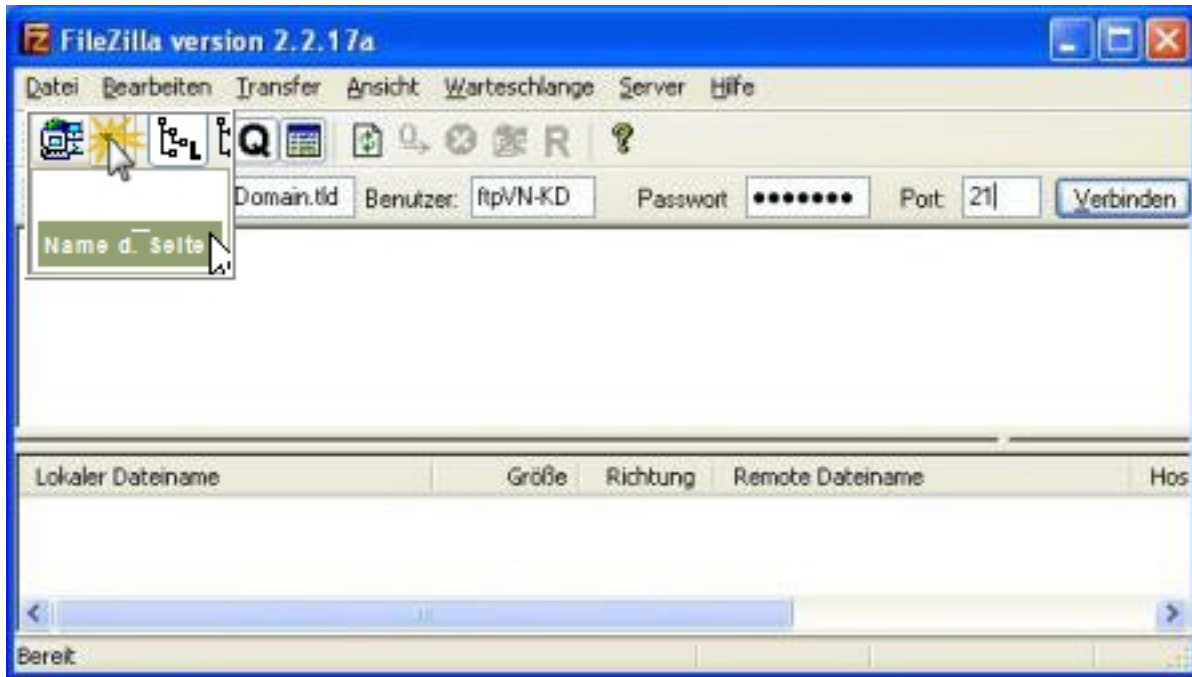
FileZilla version 2.2.17a

Datei Bearbeiten Transfer Ansicht Warteschlange Server Hilfe

Q R

Name d. Seite

Domain.tld Benutzer: ftpVN-KD Passwort ••••••• Port: 21 Verbinden

| Lokaler Dateiname | Größe | Richtung | Remote Dateiname | Hos |
|---|---|---|---|---|

Bereit